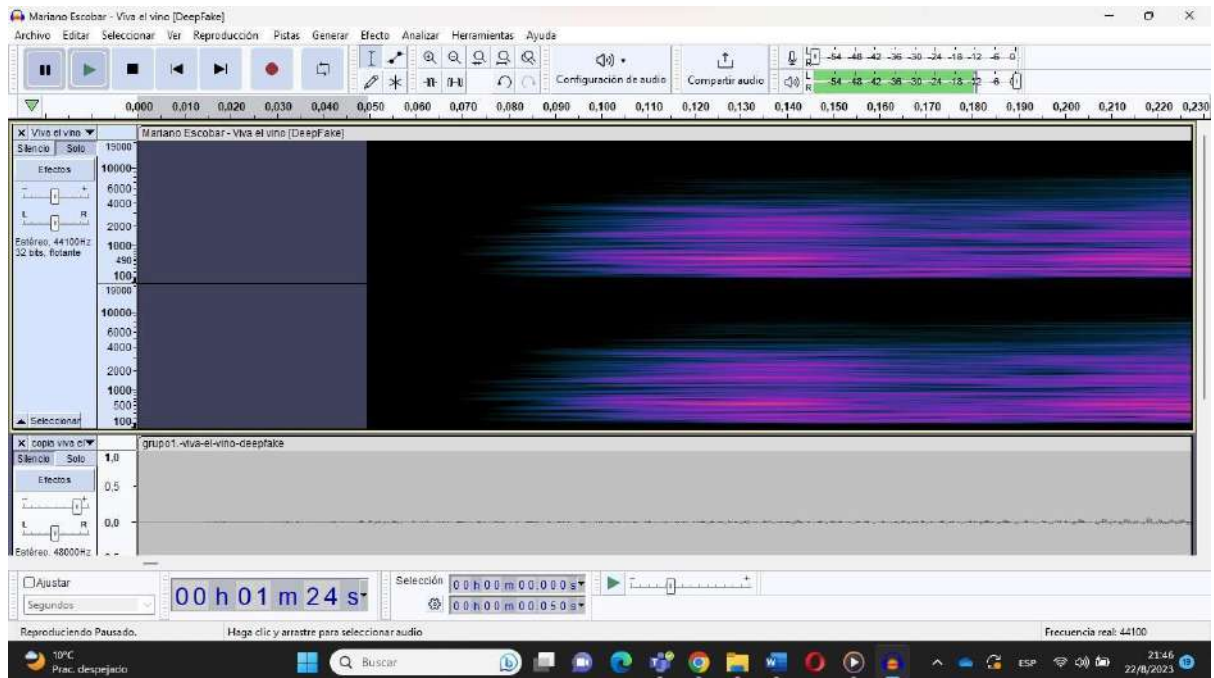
Mariano Escobar - Viva el vino [DeepFake]

Archivo Editar Seleccionar Ver Reproducción Pistas Generar Efecto Analizar Herramientas Ayuda

Configuración de audio

Compartir audio

-54 -48 -42 -36 -30 -24 -18 -12 -6 0

-54 -48 -42 -36 -30 -24 -18 -12 -6 0

0,000 0,010 0,020 0,030 0,040 0,050 0,060 0,070 0,080 0,090 0,100 0,110 0,120 0,130 0,140 0,150 0,160 0,170 0,180 0,190 0,200 0,210 0,220 0,230

Viva el vino

Silencio Solo

Efectos

Estéreo, 44100Hz
32 bits, flotante

Seleccionar

Mariano Escobar - Viva el vino [DeepFake]

19000
10000
6000
4000
2000
1000
490
100
19000
10000
6000
4000
2000
1000
500
100

copia viva el

Silencio Solo

Efectos

Estéreo, 48000Hz

grupo1.-viva-el-vino-deepfake

1,0
0,5
0,0

Ajustar

Segundos

00 h 01 m 24 s

Selección

0 0 h 0 0 m 0 0,0 0 0 s

0 0 h 0 0 m 0 0,0 5 0 s

Reproduciendo Pausado.

Haga clic y arrastre para seleccionar audio

Frecuencia real: 44100

10°C
Prac. despejado

Buscar

ESP

21:46
22/8/2023